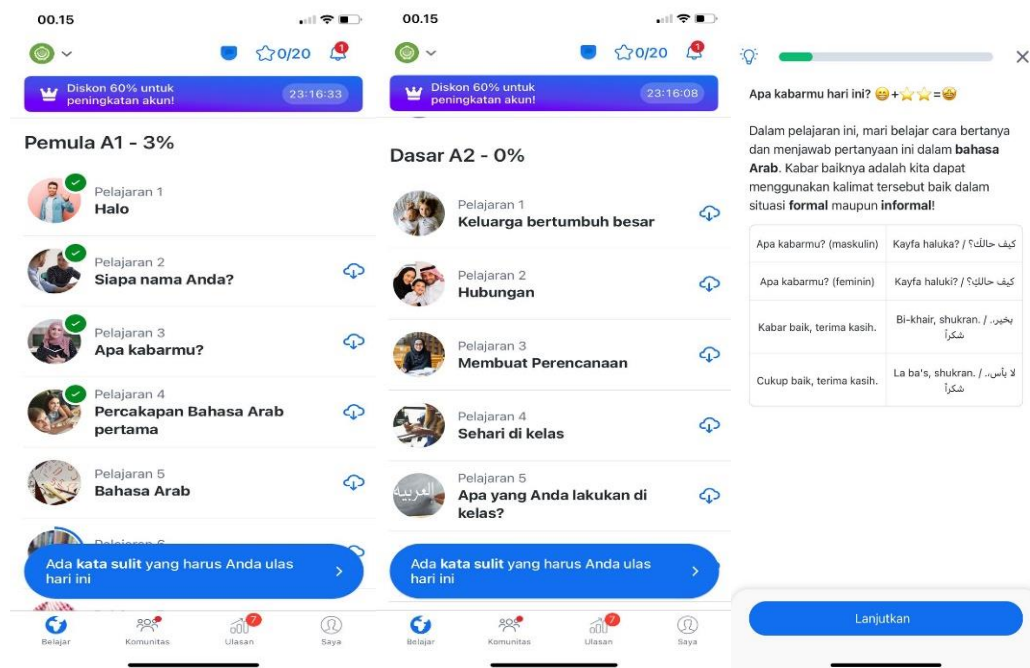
00.15

0/20

1

Diskon 60% untuk peningkatan akun!

23:16:33

Pemula A1 - 3%

Pelajaran 1
Halo

Pelajaran 2
Siapa nama Anda?

Pelajaran 3
Apa kabarmu?

Pelajaran 4
Percakapan Bahasa Arab pertama

Pelajaran 5
Bahasa Arab

Pelajaran 6

Ada kata sulit yang harus Anda ulas hari ini

Belajar
Komunitas
7
Ulasan
Saya

00.15

0/20

1

Diskon 60% untuk peningkatan akun!

23:16:08

Dasar A2 - 0%

Pelajaran 1
Keluarga bertumbuh besar

Pelajaran 2
Hubungan

Pelajaran 3
Membuat Perencanaan

Pelajaran 4
Sehari di kelas

Pelajaran 5
Apa yang Anda lakukan di kelas?

Ada kata sulit yang harus Anda ulas hari ini

Belajar
Komunitas
7
Ulasan
Saya

Apa kabarmu hari ini? 😐+⭐⭐=🤩

Dalam pelajaran ini, mari belajar cara bertanya dan menjawab pertanyaan ini dalam bahasa Arab. Kabar baiknya adalah kita dapat menggunakan kalimat tersebut baik dalam situasi formal maupun informal!

| Apa kabarmu? (maskulin) | Kayfa haluka? / كيف حالكَ؟ |
|---|---|
| Apa kabarmu? (feminin) | Kayfa haluki? / كيف حالكِ؟ |
| Kabar baik, terima kasih. | Bi-khair, shukran. / بخير.. شكراً |
| Cukup baik, terima kasih. | La ba's, shukran. / لا بأس.. شكراً |

Lanjutkan